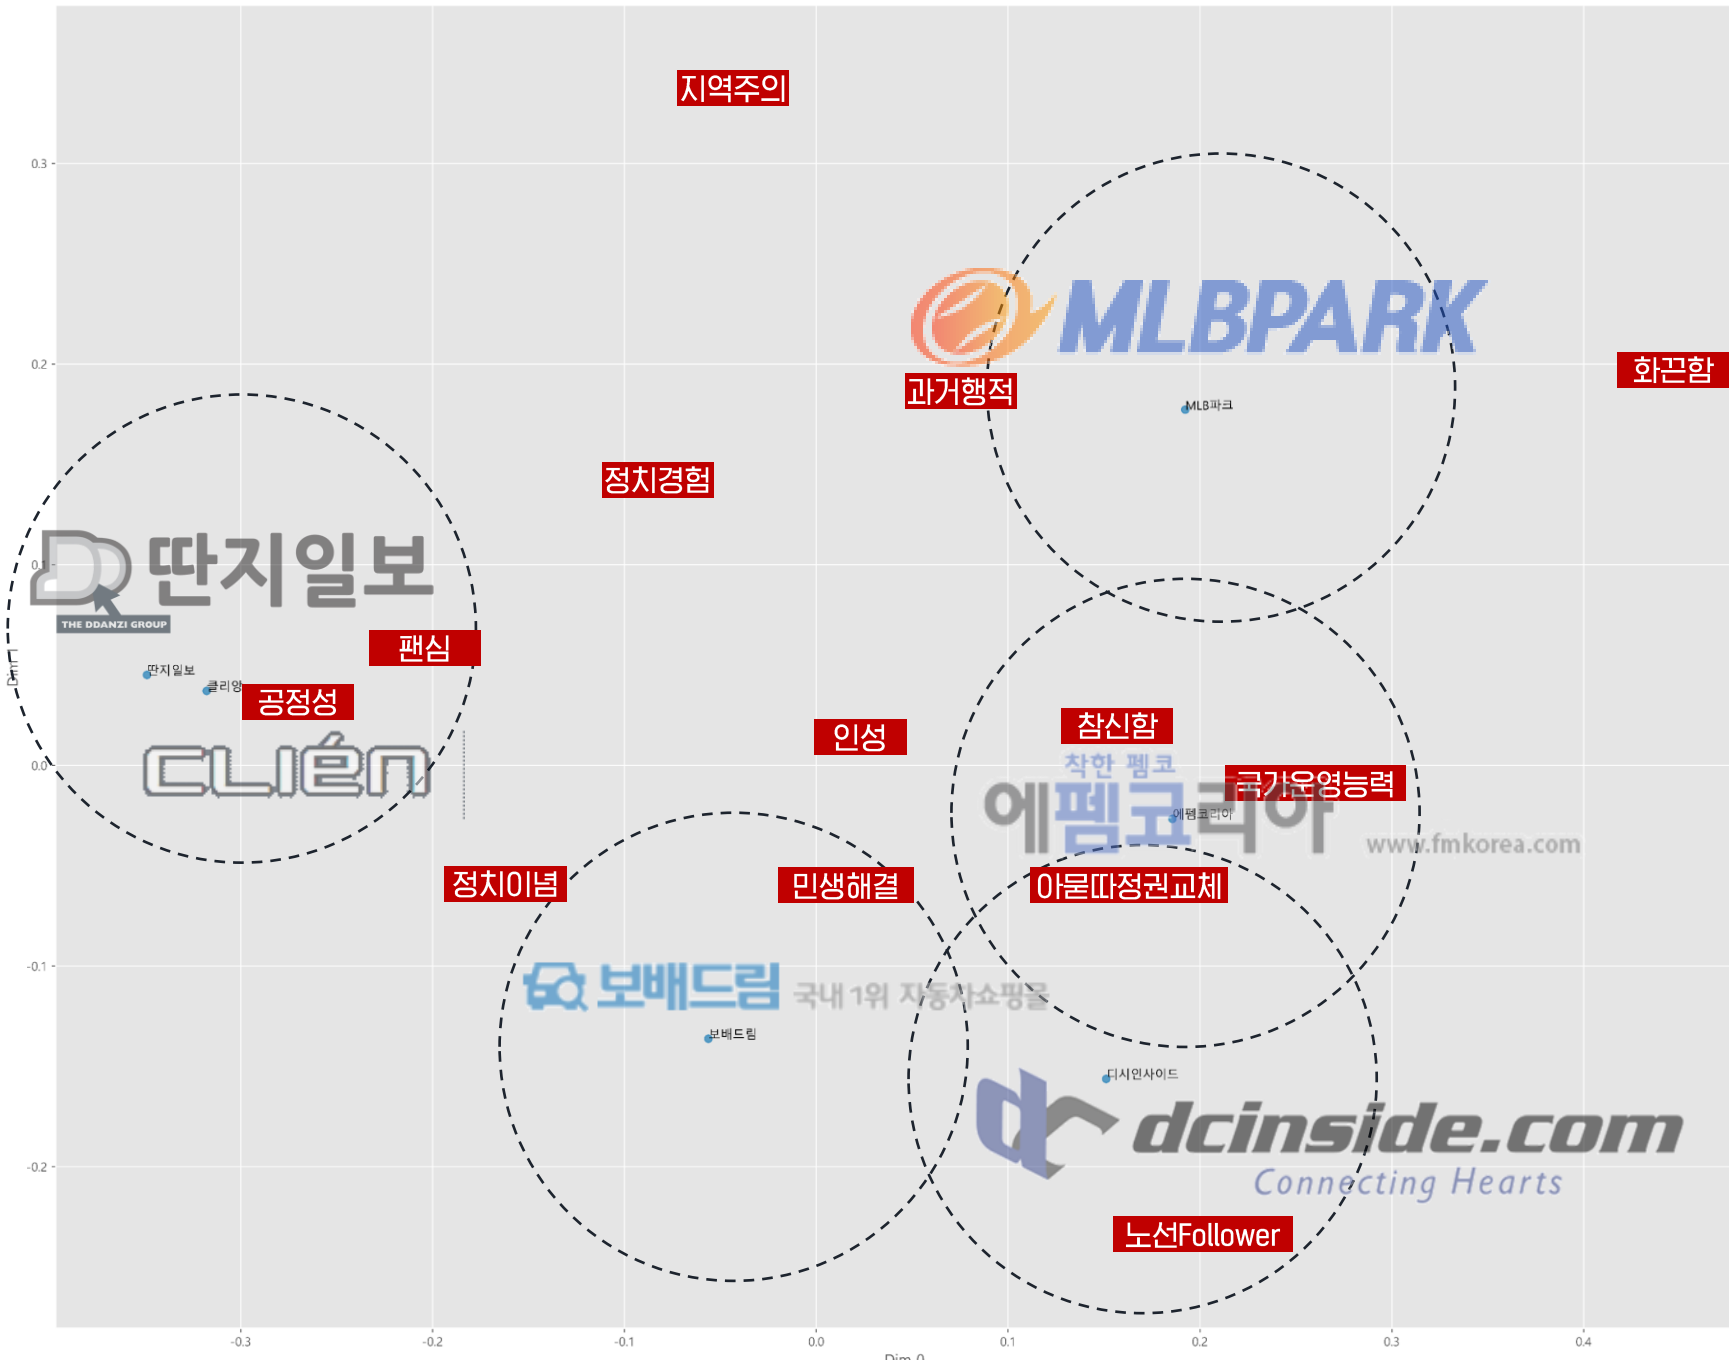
지역주의

0.3

MLBPARK

0.2

과거행적

화끈함

MLB파크

정치경험

0.1

딴지일보

THE DDANZI GROUP

팬심

Dim 1

딴지일보

클리앙

공정성

0.0

CLIEN

인성

참신함

착한 펨코

국가운영능력

에펨코리아

에펨코리아

www.fmkorea.com

정치이념

민생해결

아묻따정권교체

-0.1

보배드림 국내 1위 자동차쇼핑몰

보배드림

디시인사이드

dcinside.com

Connecting Hearts

-0.2

노선Follower

-0.3

-0.2

-0.1

0.0

0.1

0.2

0.3

0.4

Dim 0